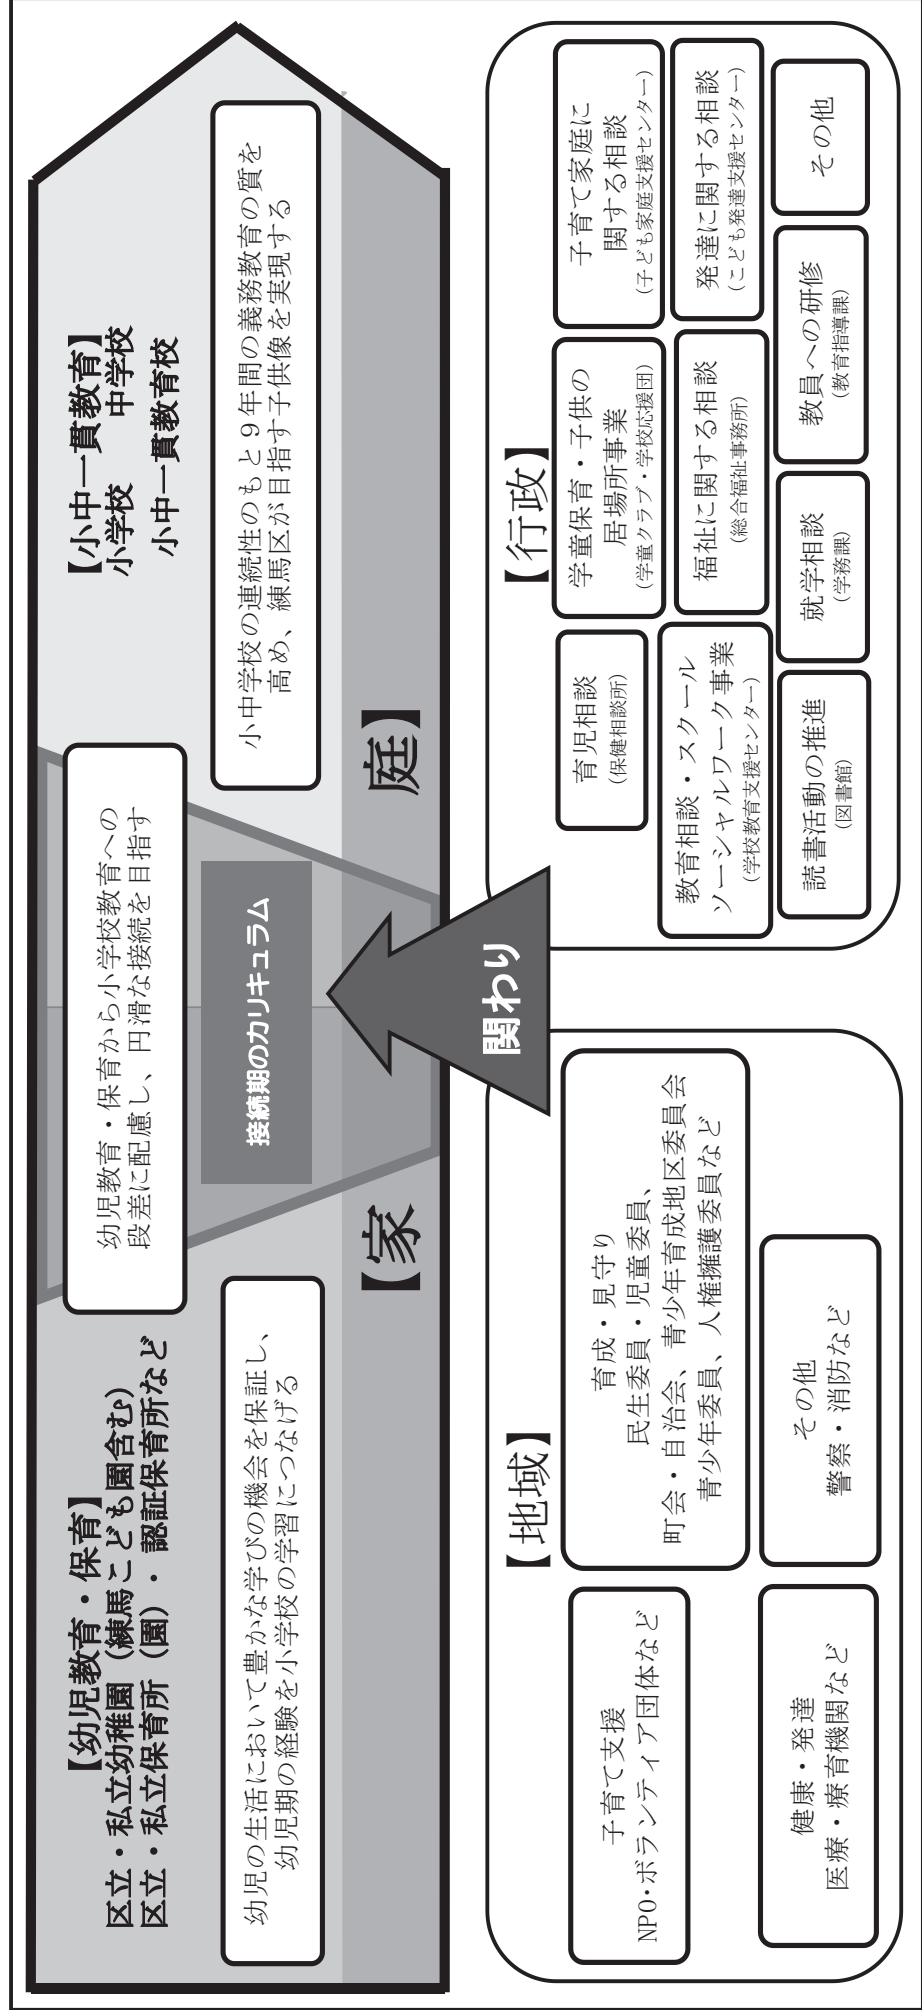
【幼児教育・保育】
区立・私立幼稚園（練馬こども園含む）
区立・私立保育所（園）・認証保育所など

幼児の生活において豊かな学びの機会を保証し、幼児期の経験を小学校の学習につなげる

幼児教育・保育から小学校教育への段差に配慮し、円滑な接続を目指す

接続期のカリキュラム

【小中一貫教育】
小学校　中学校
小中一貫教育校

小中学校の連続性のもと９年間の義務教育の質を高め、練馬区が目指す子供像を実現する

【家　庭】

関わり

【地域】

子育て支援
NPO・ボランティア団体など

健康・発達
医療・療育機関など

育成・見守り
民生委員・児童委員、町会・自治会、青少年育成地区委員会
青少年委員、人権擁護委員など

その他
警察・消防など

【行政】

育児相談
（保健相談所）

教育相談・スクールソーシャルワーク事業
（学校教育支援センター）

読書活動の推進
（図書館）

学童保育・子供の居場所事業
（学童クラブ・学校応援団）

福祉に関する相談
（総合福祉事務所）

就学相談
（学務課）

教員への研修
（教育指導課）

子育て家庭に関する相談
（子ども家庭支援センター）

発達に関する相談
（こども発達支援センター）

その他